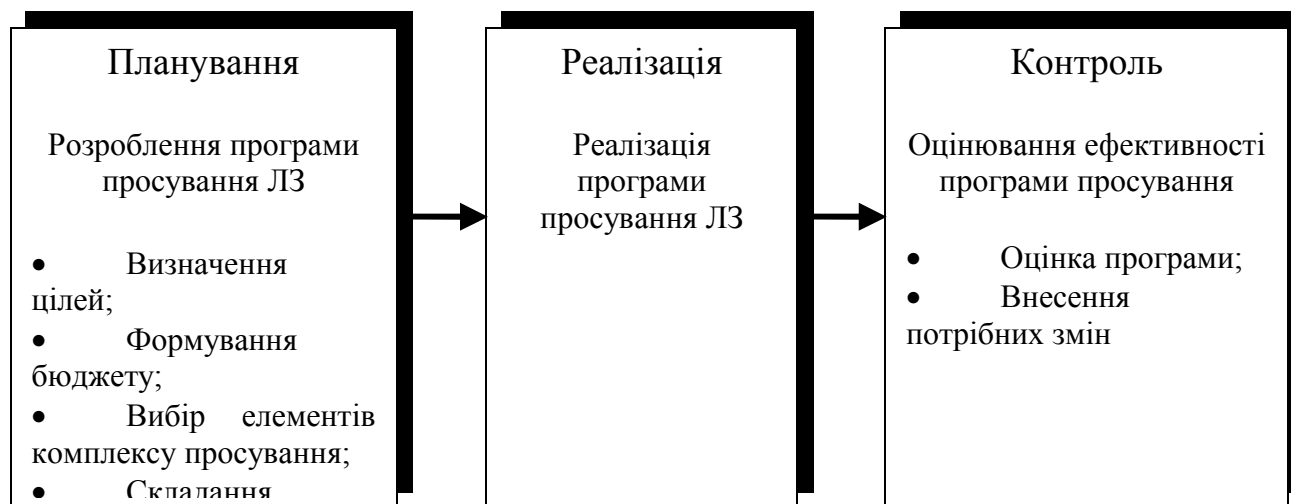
Планування

Розроблення програми просування ЛЗ

- Визначення цілей;
- Формування бюджету;
- Вибір елементів комплексу просування;
- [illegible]

Реалізація

Реалізація програми просування ЛЗ

Контроль

Оцінювання ефективності програми просування

- Оцінка програми;
- Внесення потрібних змін